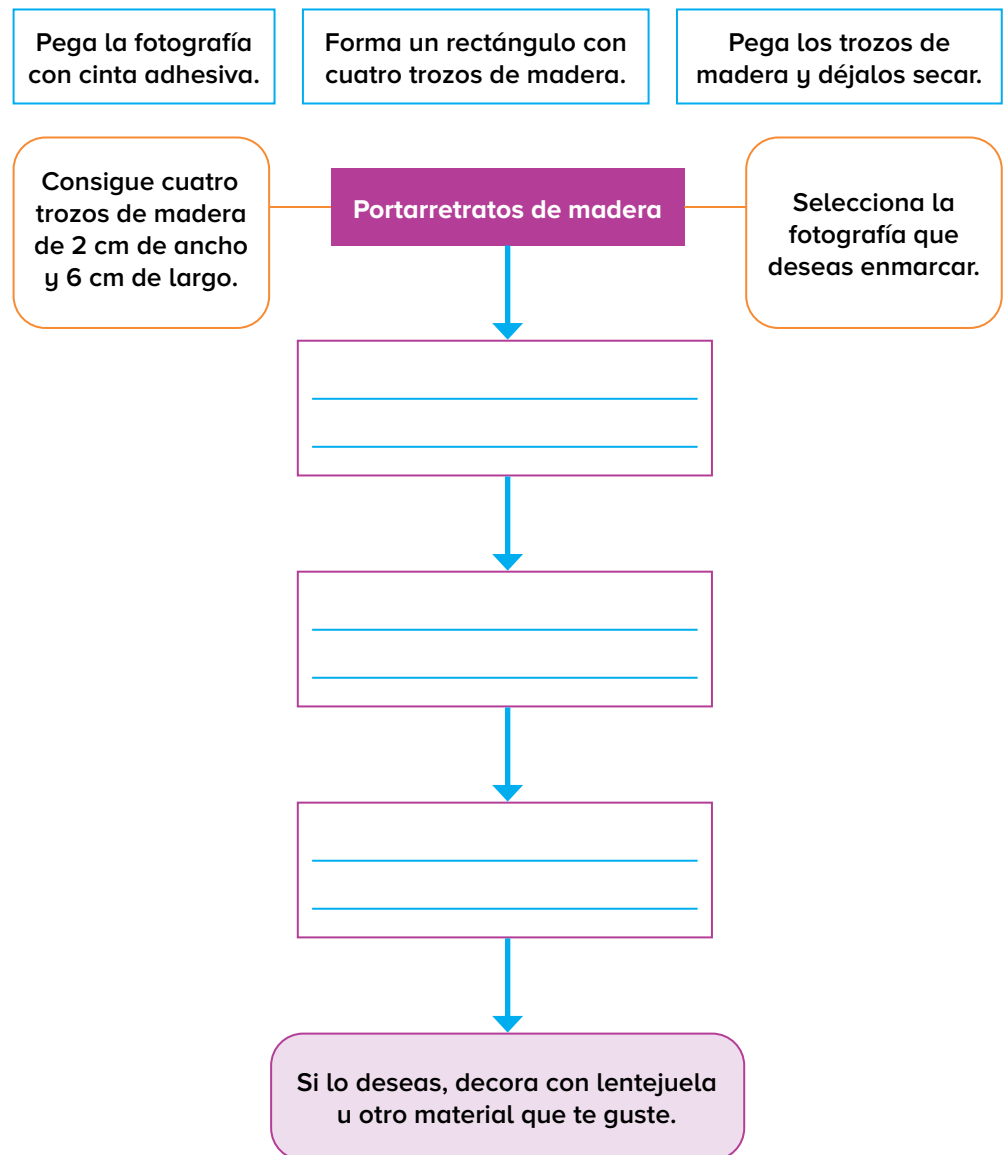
Pega la fotografía con cinta adhesiva.

Forma un rectángulo con cuatro trozos de madera.

Pega los trozos de madera y déjalos secar.

Consigue cuatro trozos de madera de 2 cm de ancho y 6 cm de largo.

Portarretratos de madera

Selecciona la fotografía que deseas enmarcar.

Si lo deseas, decora con lentejuela u otro material que te guste.